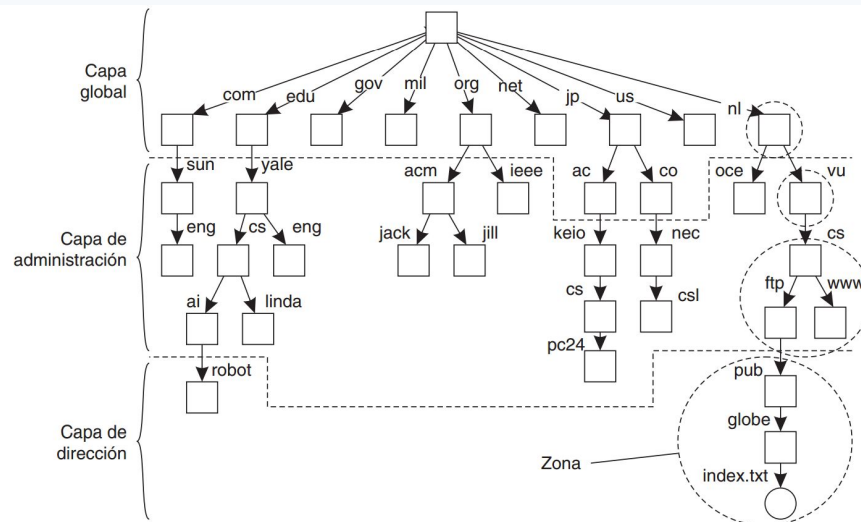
Capa global

com edu gov mil org net jp us nl

sun yale acm ieee ac co oce vu

Capa de administración

eng cs eng jack jill keio nec cs

ai linda cs csl ftp www

pc24

robot pub

Capa de dirección

globe

Zona

index.txt